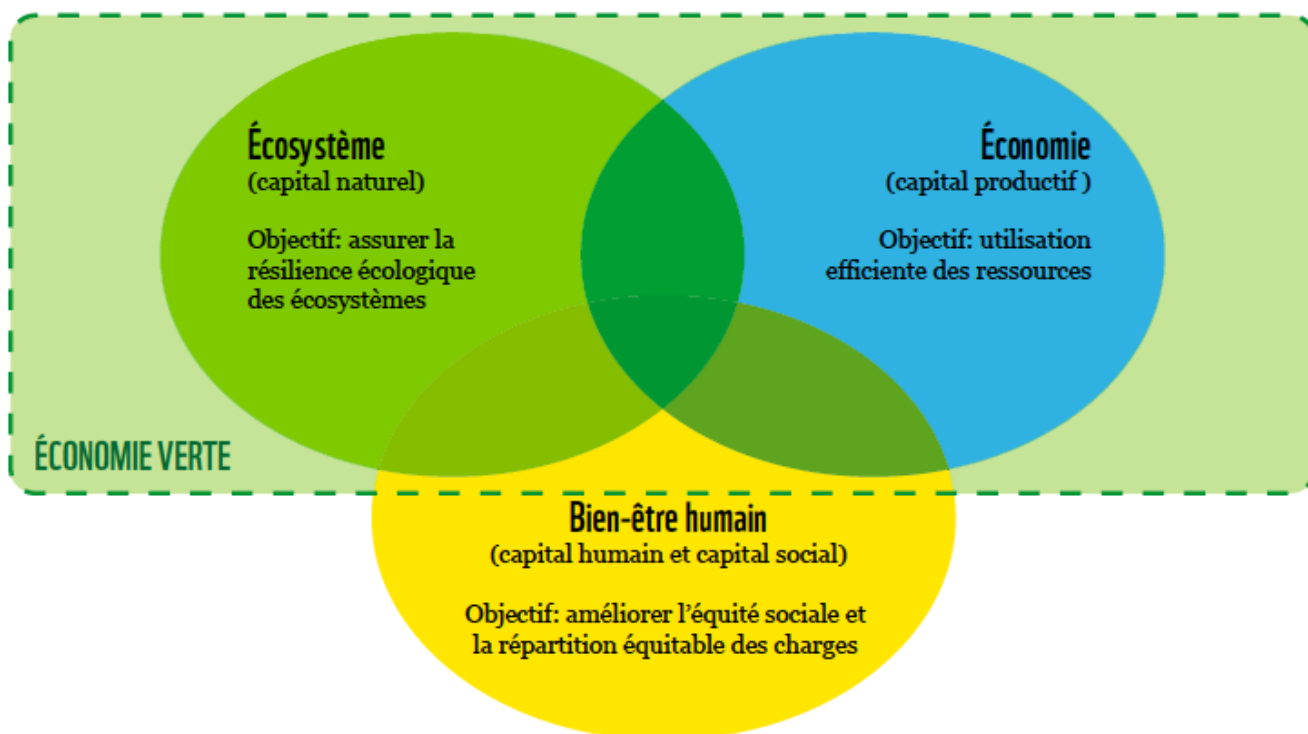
Écosystème
(capital naturel)

Objectif: assurer la résilience écologique des écosystèmes

Économie
(capital productif )

Objectif: utilisation efficiente des ressources

ÉCONOMIE VERTE

Bien-être humain
(capital humain et capital social)

Objectif: améliorer l'équité sociale et la répartition équitable des charges